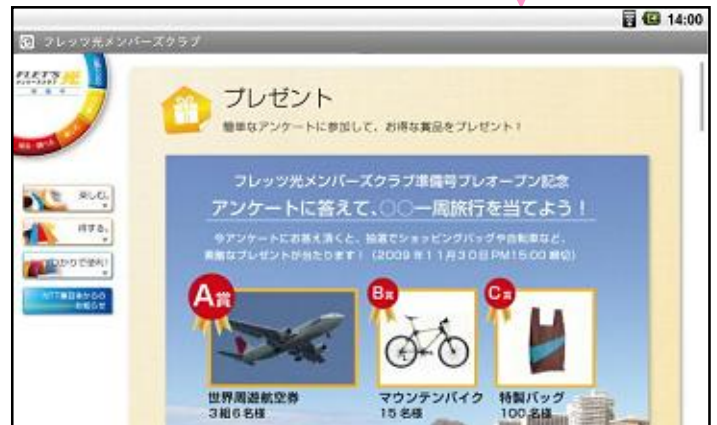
14:00
フレッツ光メンバーズクラブ

FLET'S 光

楽しむ。
得する。
ひかりで便利!
NTT東日本からのお知らせ

プレゼント
簡単なアンケートに参加して、お得な賞品をプレゼント!

フレッツ光メンバーズクラブ準備号プレオープン記念
アンケートに答えて、○○一周旅行を当てよう!
今アンケートにお答え頂くと、抽選でショッピングバッグや自転車など、素敵なプレゼントが当たります!(2009年11月30日PM15:00締切)

A賞
世界周遊航空券
3組6名様

B賞
マウンテンバイク
15名様

C賞
特製バッグ
100名様